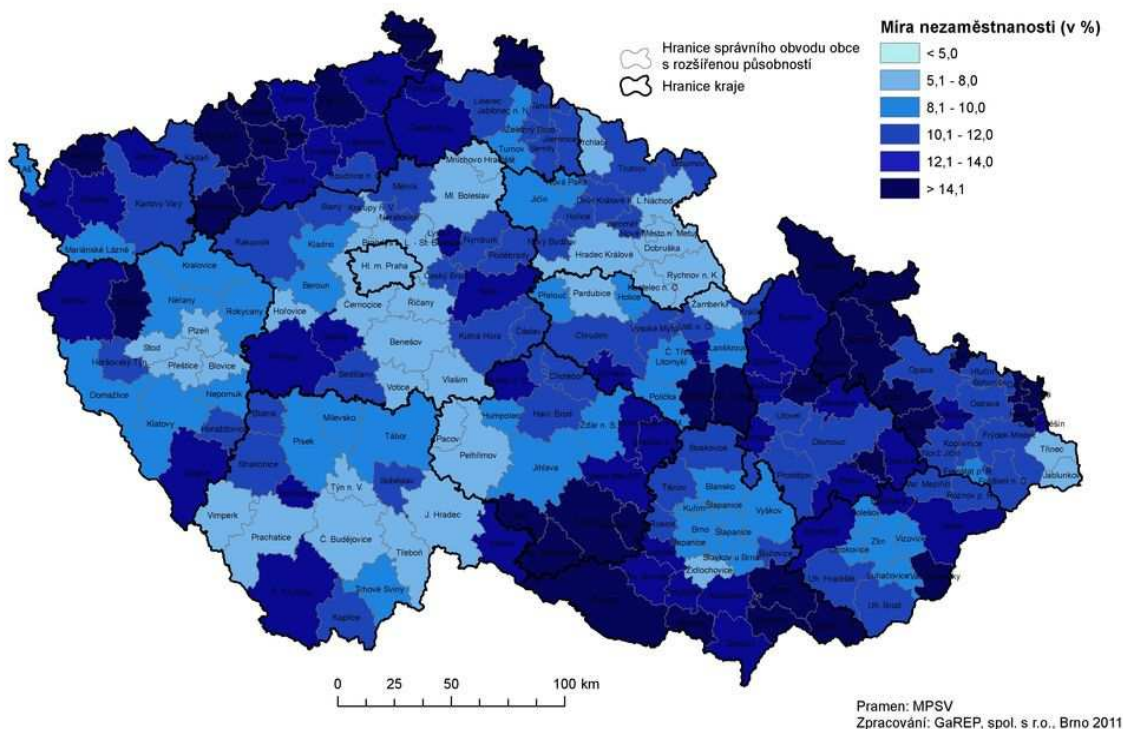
Míra nezaměstnanosti (v %)
< 5,0
5,1 - 8,0
8,1 - 10,0
10,1 - 12,0
12,1 - 14,0
> 14,1

Hranice správního obvodu obce s rozšířenou působností
Hranice kraje

Liberec
Jablonec n. N.
Mnichovo Hradiště
Železný Brod
Semily
Turnov
Vrchlabí
Trutnov
Jičín
Nová Paka
Dvůr Králové n. L.
Náchod
Hořice
Nové Město n. Metují
Dobruška
Hradec Králové
Rychnov n. K.
Kostelec n. O.
Žamberk
Mělník
Kralupy n. V.
Neratovice
Mladá Boleslav
Nymburk
Poděbrady
Nový Bydžov
Brandýs n. L. - St. Boleslav
Hl. m. Praha
Český Brod
Karlovy Vary
Mariánské Lázně
Rakovník
Kladno
Kralovice
Nýřany
Rokycany
Beroun
Hořovice
Černošice
Říčany
Benešov
Plzeň
Stod
Horšovský Týn
Přeštice
Blovice
Domažlice
Nepomuk
Klatovy
Sedlčany
Votice
Vlašim
Kutná Hora
Čáslav
Pardubice
Holice
Přelouč
Chrudim
Vysoké Mýto
Ústí n. O.
Lanškroun
Č. Třebová
Litomyšl
Polička
Humpolec
Havl. Brod
Žďár n. S.
Pacov
Pelhřimov
Jihlava
Milevsko
Písek
Tábor
Strakonice
Týn n. V.
Soběslav
J. Hradec
Vimperk
Prachatice
Č. Budějovice
Třeboň
Trhové Sviny
Kaplice
Boskovice
Blansko
Tišnov
Kuřim
Šlapanice
Brno
Vyškov
Slavkov u Brna
Židlochovice
Litovel
Olomouc
Opava
Ostrava
Frýdek-Místek
Kopřivnice
Nový Jičín
Třinec
Jablunkov
Těšín
Rožnov p. R.
Zlín
Vizovice
Luhačovice
Uh. Hradiště
Uh. Brod

0 25 50 100 km

Pramen: MPSV
Zpracování: GaREP, spol. s r.o., Brno 2011